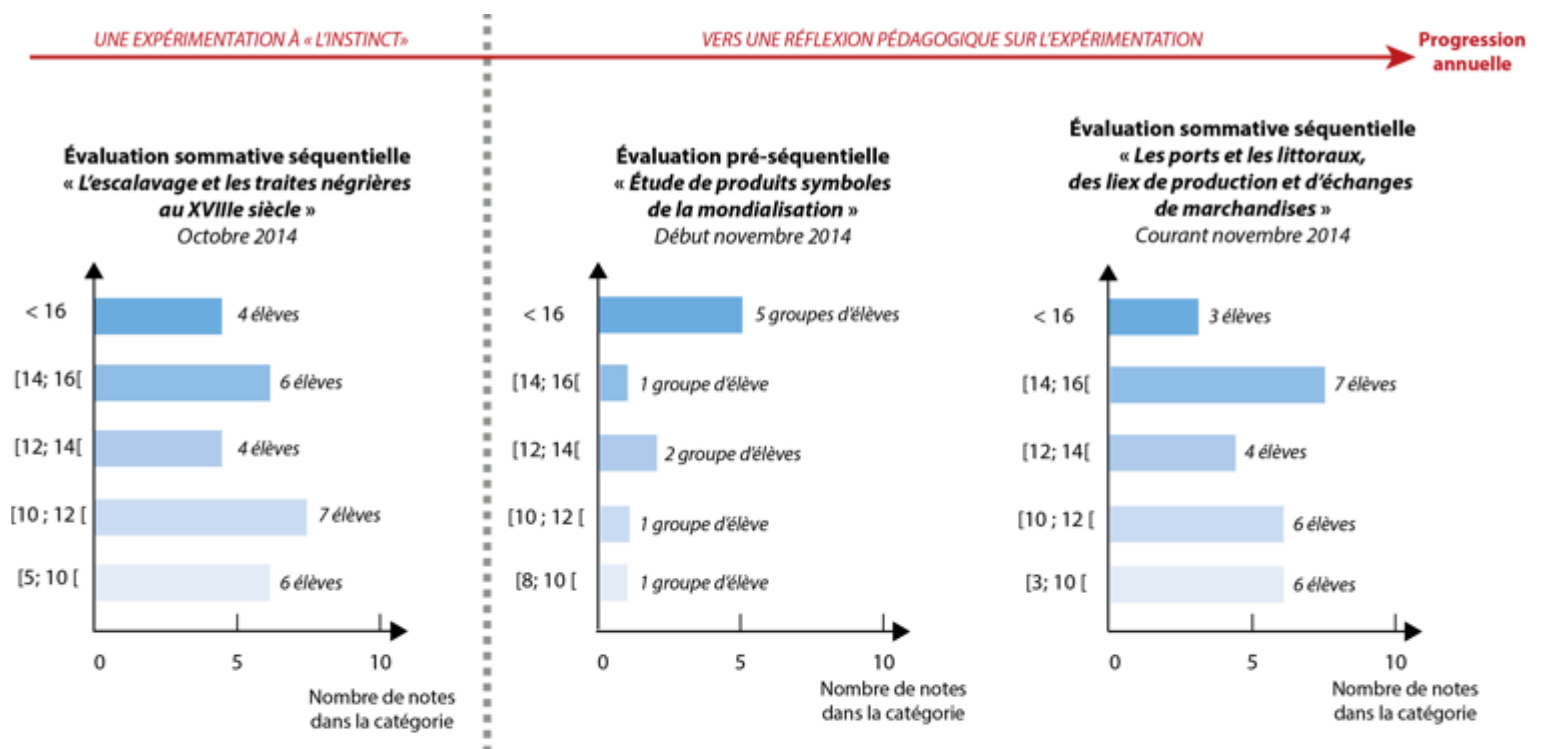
UNE EXPÉRIMENTATION À « L'INSTINCT»

VERS UNE RÉFLEXION PÉDAGOGIQUE SUR L'EXPÉRIMENTATION

Progression annuelle

Évaluation sommative séquentielle
« L'escalavage et les traites négrières au XVIIIe siècle »
Octobre 2014

< 16 — 4 élèves
[14; 16[ — 6 élèves
[12; 14[ — 4 élèves
[10 ; 12 [ — 7 élèves
[5; 10 [ — 6 élèves

0 5 10

Nombre de notes dans la catégorie

Évaluation pré-séquentielle
« Étude de produits symboles de la mondialisation »
Début novembre 2014

< 16 — 5 groupes d'élèves
[14; 16[ — 1 groupe d'élève
[12; 14[ — 2 groupe d'élèves
[10 ; 12 [ — 1 groupe d'élève
[8; 10 [ — 1 groupe d'élève

0 5 10

Nombre de notes dans la catégorie

Évaluation sommative séquentielle
« Les ports et les littoraux, des liex de production et d'échanges de marchandises »
Courant novembre 2014

< 16 — 3 élèves
[14; 16[ — 7 élèves
[12; 14[ — 4 élèves
[10 ; 12 [ — 6 élèves
[3; 10 [ — 6 élèves

0 5 10

Nombre de notes dans la catégorie